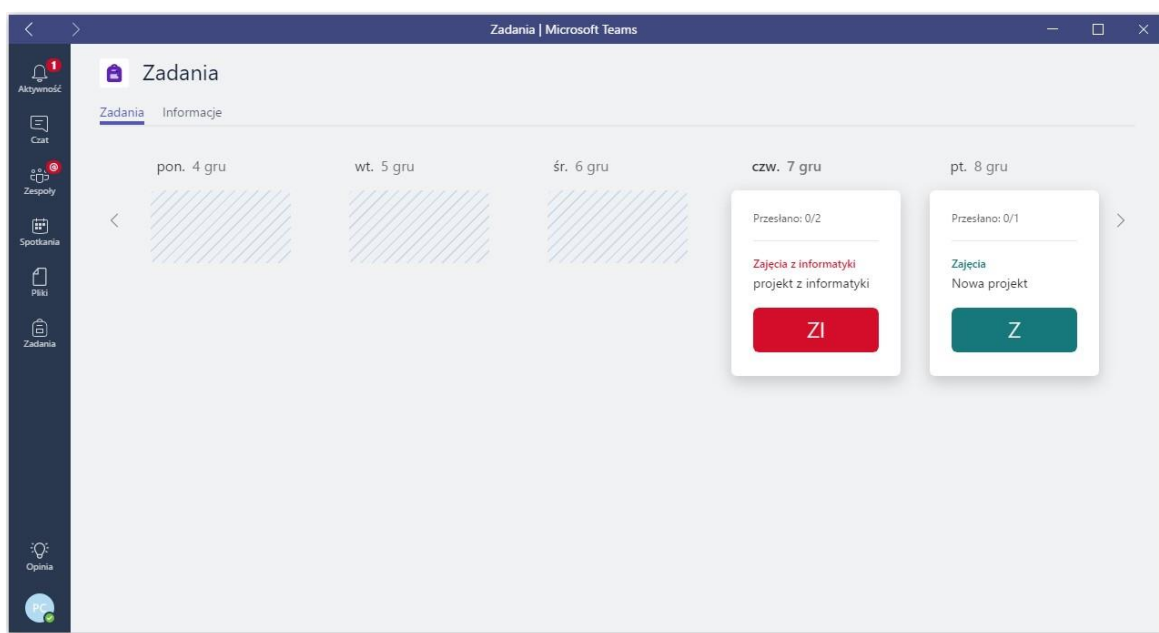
Zadania | Microsoft Teams

1
Aktywność

Czat

Zespoły

Spotkania

Pliki

Zadania

Opinia

PC

Zadania

Zadania Informacje

pon. 4 gru

wt. 5 gru

śr. 6 gru

czw. 7 gru

Przesłano: 0/2

Zajęcia z informatyki
projekt z informatyki

ZI

pt. 8 gru

Przesłano: 0/1

Zajęcia
Nowa projekt

Z